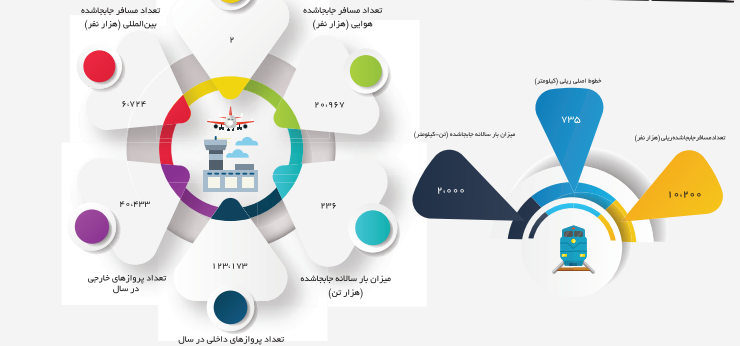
تعداد مسافر جابجاشده بین‌المللی (هزار نفر)

۲

تعداد مسافر جابجاشده هوایی (هزار نفر)

۶۰۷۲۴

۲۰۹۶۷

۴۰۴۳۳

۲۳۶

۱۲۳۰۱۷۳

تعداد پروازهای خارجی در سال

میزان بار سالانه جابجاشده (هزار تن)

تعداد پروازهای داخلی در سال

خطوط اصلی ریلی (کیلومتر)

۷۳۵

میزان بار سالانه جابجاشده (تن-کیلومتر)

تعداد مسافر جابجاشده ریلی (هزار نفر)

۲۰۰۰۰

۱۰۴۰۰